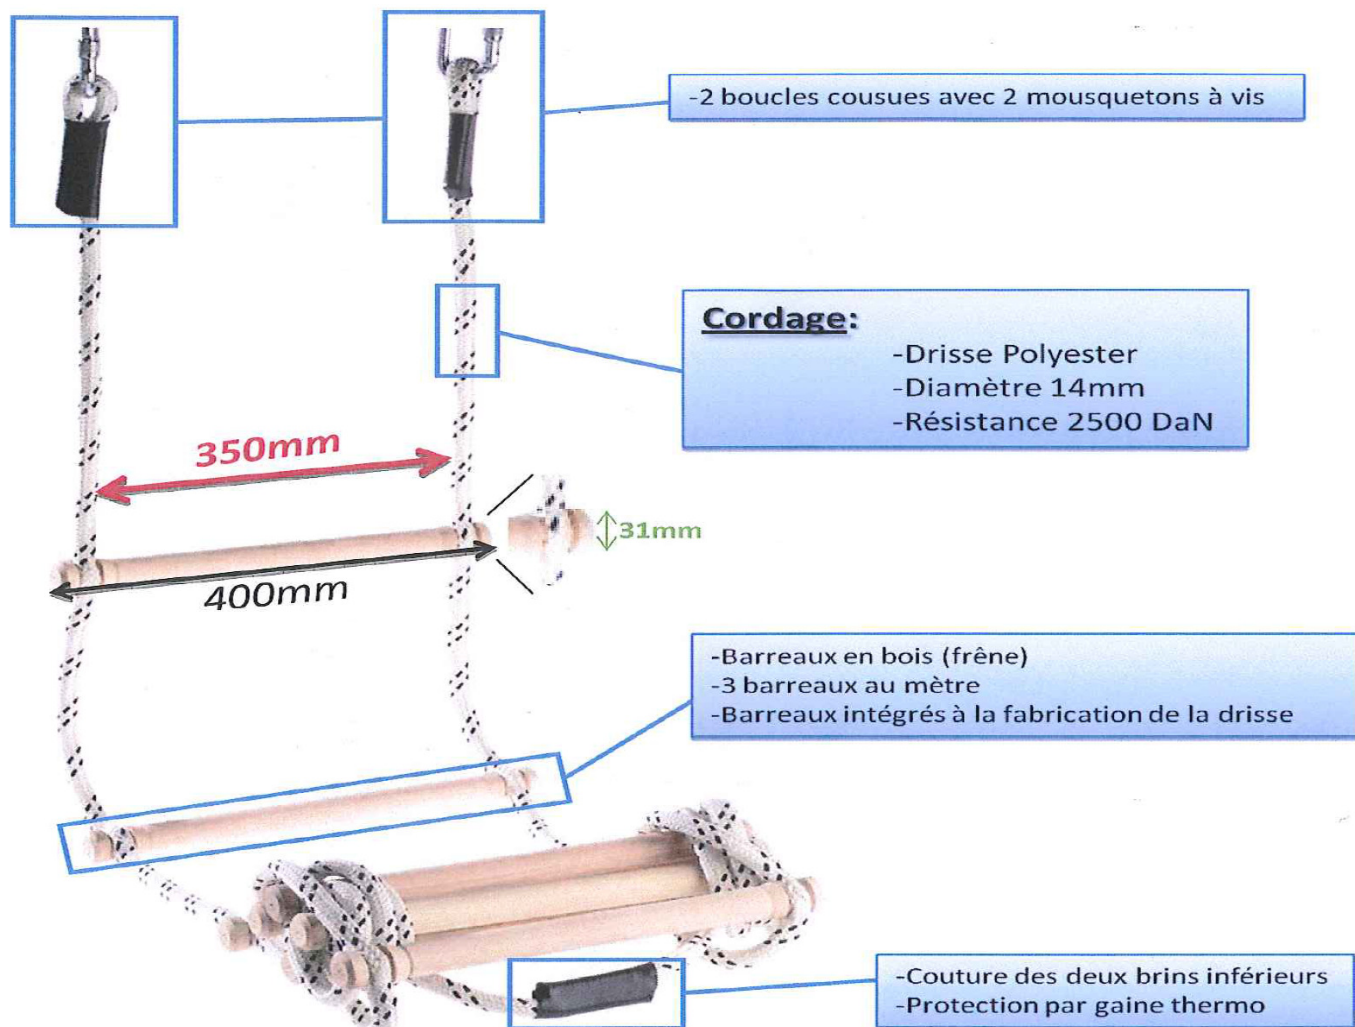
-2 boucles cousues avec 2 mousquetons à vis

Cordage:
-Drisse Polyester
-Diamètre 14mm
-Résistance 2500 DaN

350mm

31mm

400mm

-Barreaux en bois (frêne)
-3 barreaux au mètre
-Barreaux intégrés à la fabrication de la drisse

-Couture des deux brins inférieurs
-Protection par gaine thermo